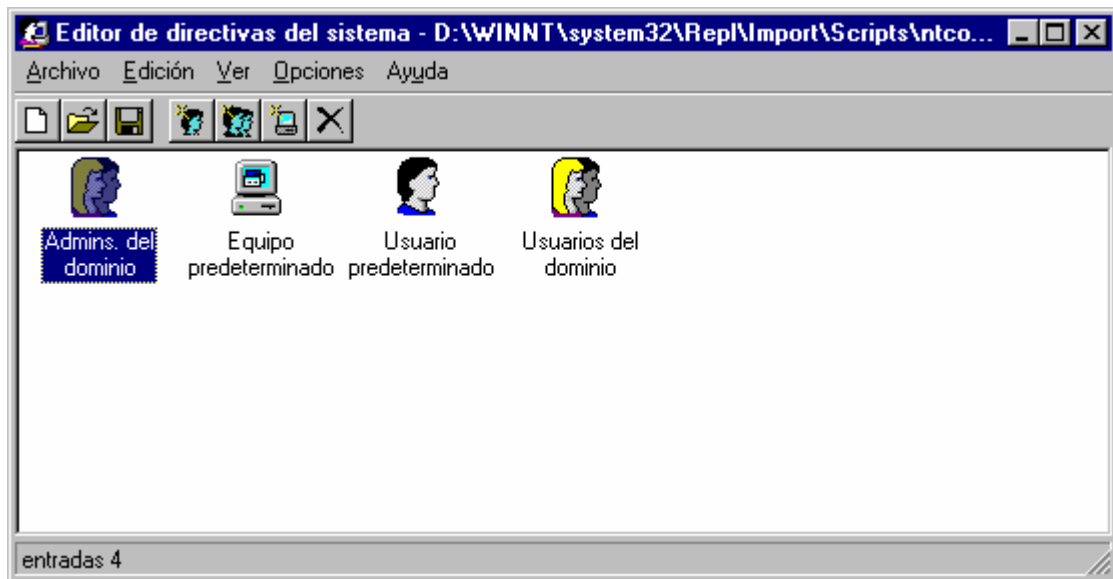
Editor de directivas del sistema - D:\WINNT\system32\Repl\Import\Scripts\ntco...

Archivo Edición Ver Opciones Ayuda

Admins. del dominio

Equipo predeterminado

Usuario predeterminado

Usuarios del dominio

entradas 4